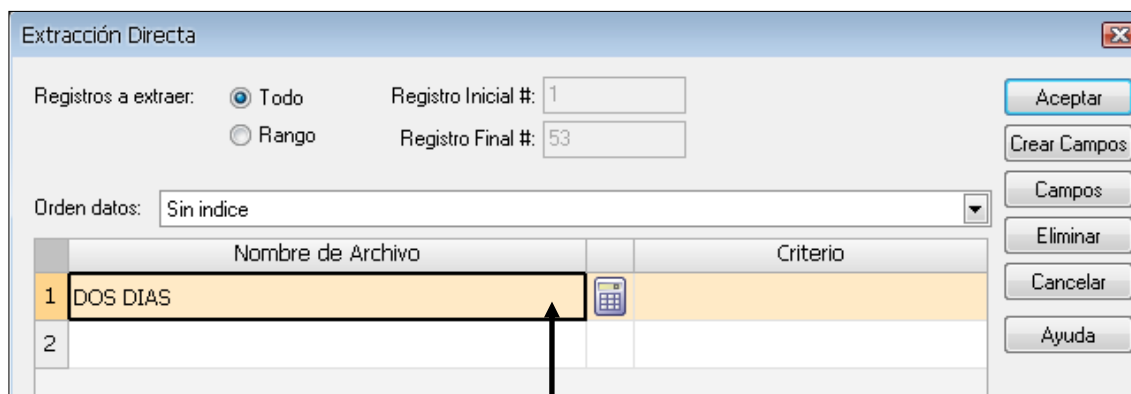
Extracción Directa

Registros a extraer: Todo Rango

Registro Inicial #: 1

Registro Final #: 53

Aceptar

Crear Campos

Campos

Eliminar

Cancelar

Ayuda

Orden datos: Sin indice

| | Nombre de Archivo | | Criterio |
|---|---|---|---|
| 1 | DOS DIAS | | |
| 2 | | | |